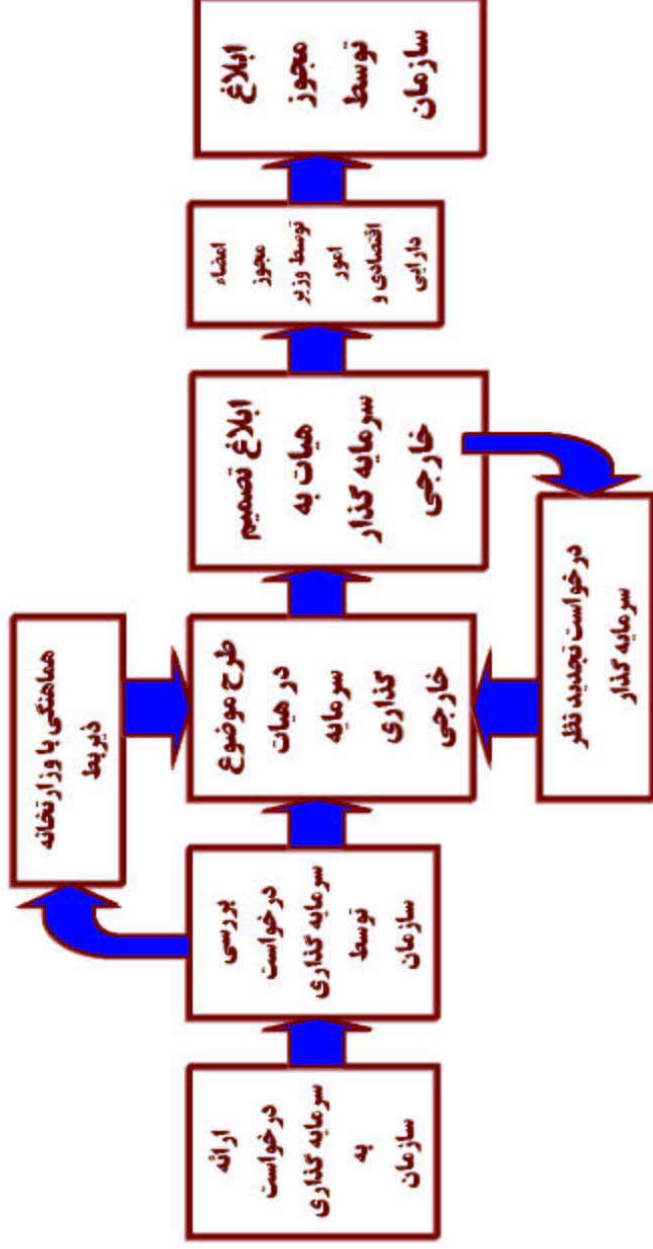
ارائه درخواست سرمایه گذاری به سازمان

بررسی درخواست سرمایه گذاری توسط سازمان

هماهنگی با وزارتخانه ذیربط

طرح موضوع در هیات سرمایه گذاری خارجی

درخواست تجدید نظر سرمایه گذار

ابلاغ تصمیم هیات به سرمایه گذار خارجی

امضاء مجوز توسط وزیر امور اقتصادی و دارایی

ابلاغ مجوز توسط سازمان